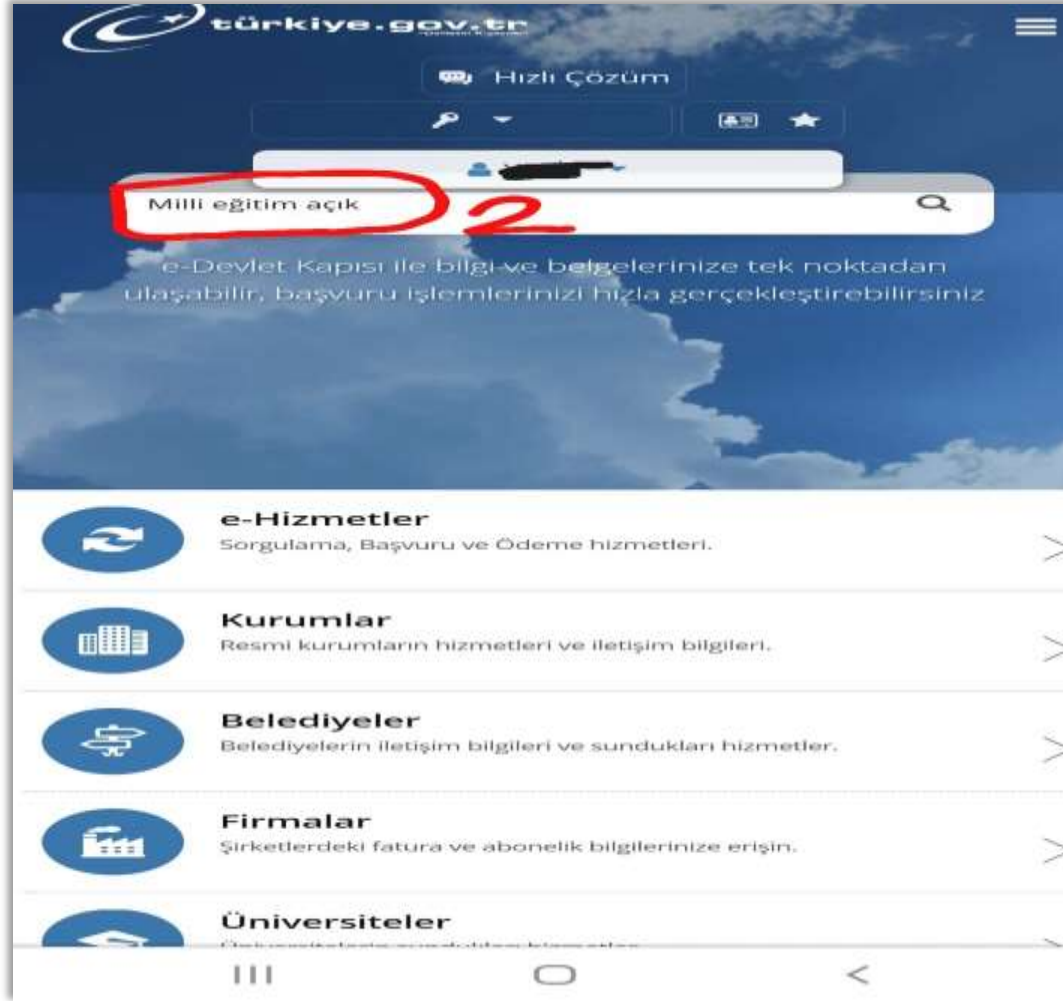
türkiye.gov.tr

Hızlı Çözüm

Milli eğitim açık

2

e-Devlet Kapısı ile bilgi ve belgelerinize tek noktadan ulaşabilir, başvuru işlemlerinizi hızla gerçekleştirebilirsiniz

e-Hizmetler
Sorgulama, Başvuru ve Ödeme hizmetleri.

Kurumlar
Resmi kurumların hizmetleri ve iletişim bilgileri.

Belediyeler
Belediyelerin iletişim bilgileri ve sundukları hizmetler.

Firmalar
Şirketlerdeki fatura ve abonelik bilgilerinize erişin.

Üniversiteler
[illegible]